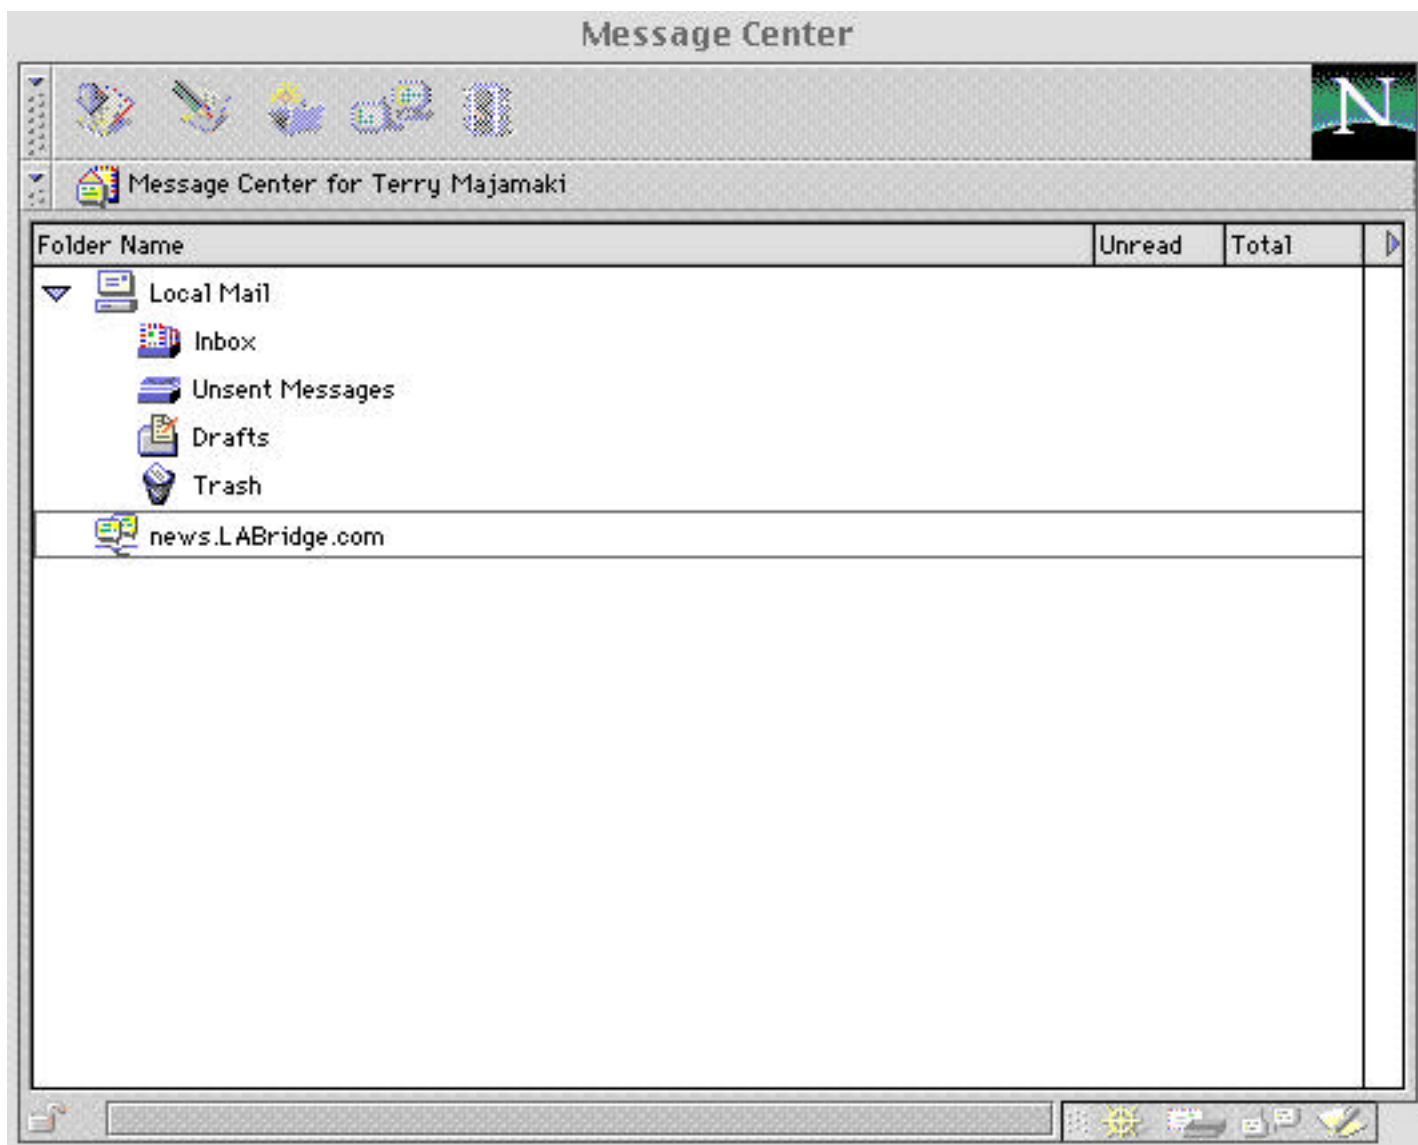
Message Center

N

Message Center for Terry Majamaki

| Folder Name | Unread | Total |
|---|---|---|
| Local Mail | | |
| Inbox | | |
| Unsent Messages | | |
| Drafts | | |
| Trash | | |
| news.LABridge.com | | |